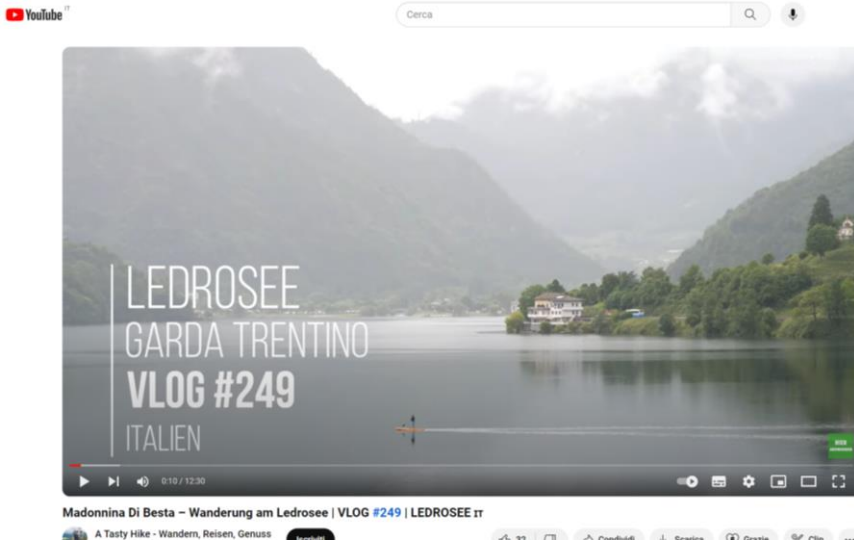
YouTube IT

Cerca

LEDROSEE
GARDA TRENTINO
VLOG #249
ITALIEN

0:10 / 12:30

Madonnina Di Besta – Wanderung am Ledrosee | VLOG #249 | LEDROSEE IT

A Tasty Hike - Wandern, Reisen, Genuss

Iscriviti

31

Condividi

Scarica

Grazie

Clip